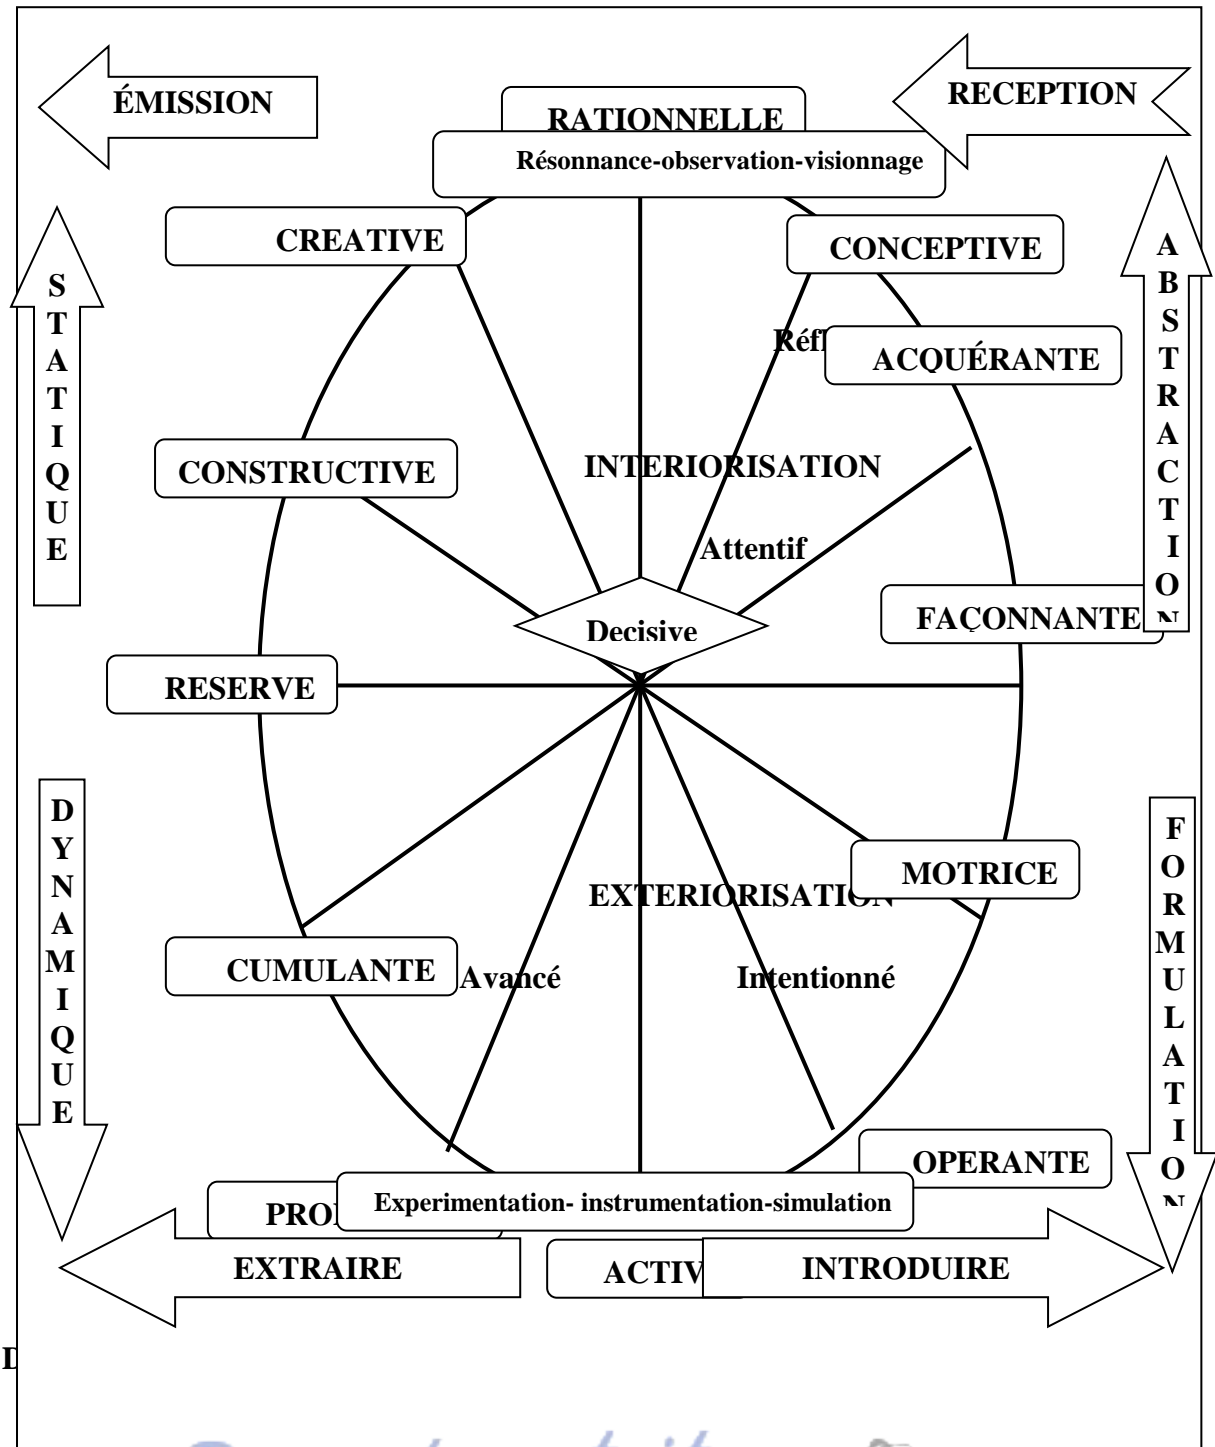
ÉMISSION

RATIONNELLE

RECEPTION

Résonnance-observation-visionnage

CREATIVE

CONCEPTIVE

S T A T I Q U E

A B S T R A C T I O N

Réfl

ACQUÉRANTE

CONSTRUCTIVE

INTERIORISATION

Attentif

Decisive

FAÇONNANTE

RESERVE

D Y N A M I Q U E

F O R M U L A T I O N

MOTRICE

EXTERIORISATION

CUMULANTE

Avancé

Intentionné

OPERANTE

PRO

Experimentation- instrumentation-simulation

EXTRAIRE

ACTIV

INTRODUIRE

D